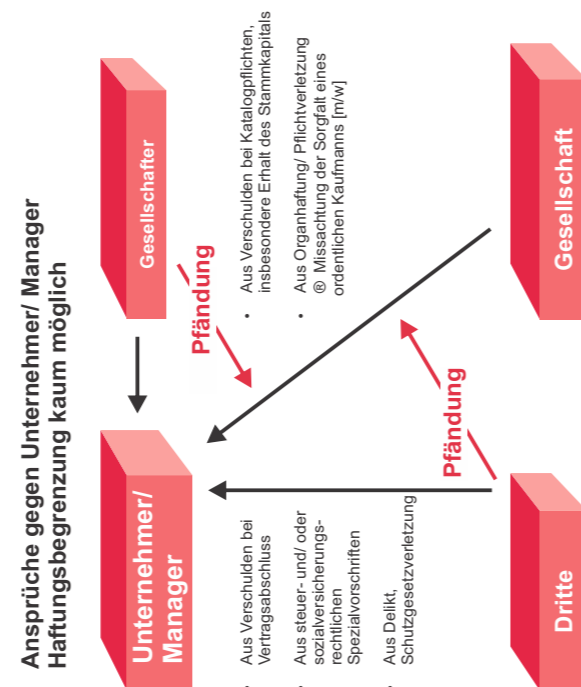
Ansprüche gegen Unternehmer/ Manager
Haftungsbegrenzung kaum möglich

Gesellschafter

Unternehmer/ Manager

- Aus Verschulden bei Vertragsabschluss
- Aus steuer- und/ oder sozialversicherungsrechtlichen Spezialvorschriften
- Aus Delikt, Schutzgesetzverletzung

Pfändung

- Aus Verschulden bei Katalogpflichten, insbesondere Erhalt des Stammkapitals
- Aus Organhaftung/ Pflichtverletzung ® Missachtung der Sorgfalt eines ordentlichen Kaufmanns [m/w]

Pfändung

Gesellschaft

Dritte